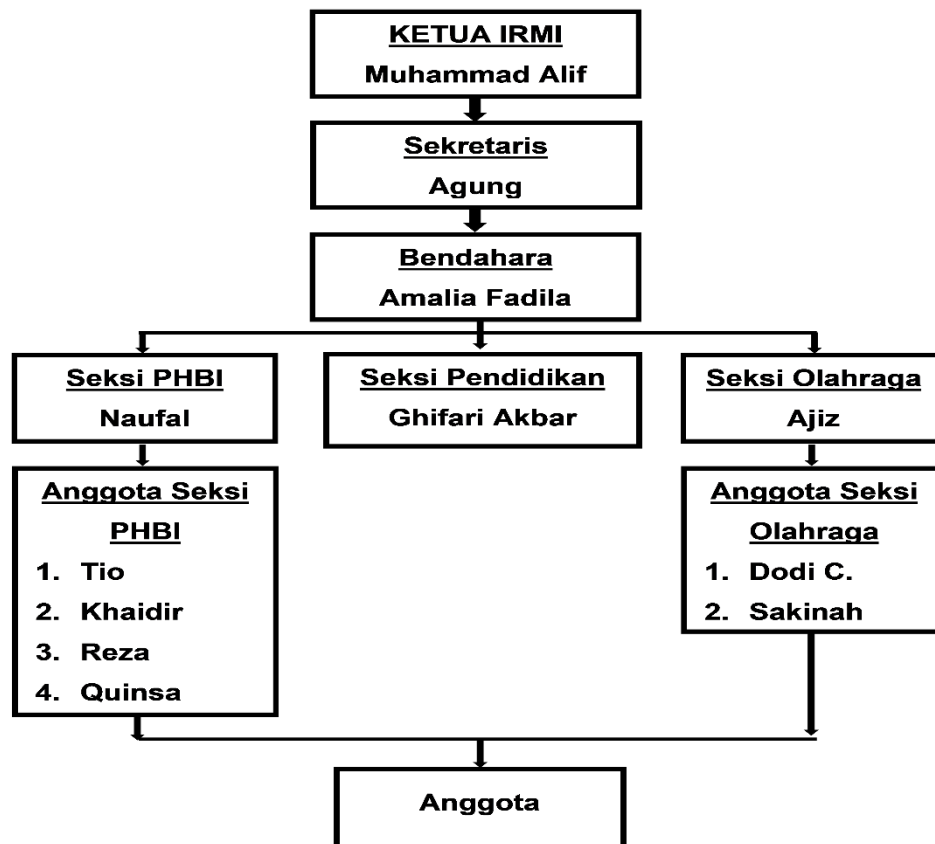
KETUA IRMI
Muhammad Alif

Sekretaris
Agung

Bendahara
Amalia Fadila

Seksi PHBI
Naufal

Seksi Pendidikan
Ghifari Akbar

Seksi Olahraga
Ajiz

Anggota Seksi PHBI
1. Tio
2. Khaidir
3. Reza
4. Quinsa

Anggota Seksi Olahraga
1. Dodi C.
2. Sakinah

Anggota